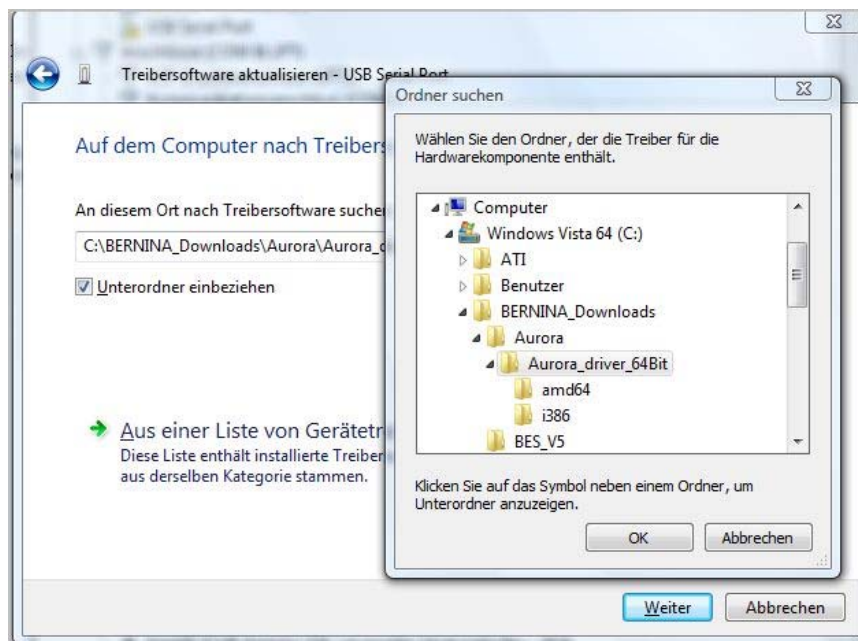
Treibersoftware aktualisieren - USB Serial Port

Auf dem Computer nach Treibers

An diesem Ort nach Treibersoftware suche

C:\BERNINA_Downloads\Aurora\Aurora_d

Unterordner einbeziehen

Aus einer Liste von Gerätetr

Diese Liste enthält installierte Treiber aus derselben Kategorie stammen.

Weiter Abbrechen

Ordner suchen

Wählen Sie den Ordner, der die Treiber für die Hardwarekomponente enthält.

Computer
Windows Vista 64 (C:)
ATI
Benutzer
BERNINA_Downloads
Aurora
Aurora_driver_64Bit
amd64
i386
BES_V5

Klicken Sie auf das Symbol neben einem Ordner, um Unterordner anzuzeigen.

OK Abbrechen